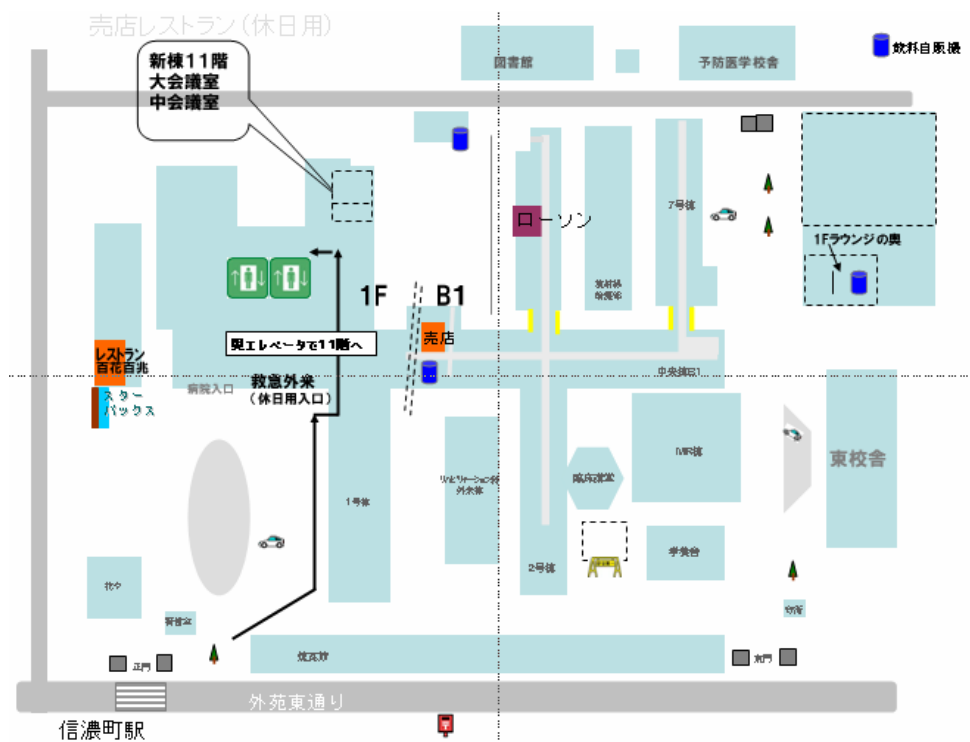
売店レストラン（休日用）

新棟11階
大会議室
中会議室

図書館

予防医学校舎

飲料自販機

ローソン

7号棟

1Fラウンジの奥

1F

B1

売店

現エレベータで11階へ

レストラン
百花百兆

スター
バックス

病院入口

救急外来
（休日用入口）

中央通路

東校舎

1号棟

2号棟

学食

正門

東門

外苑東通り

信濃町駅